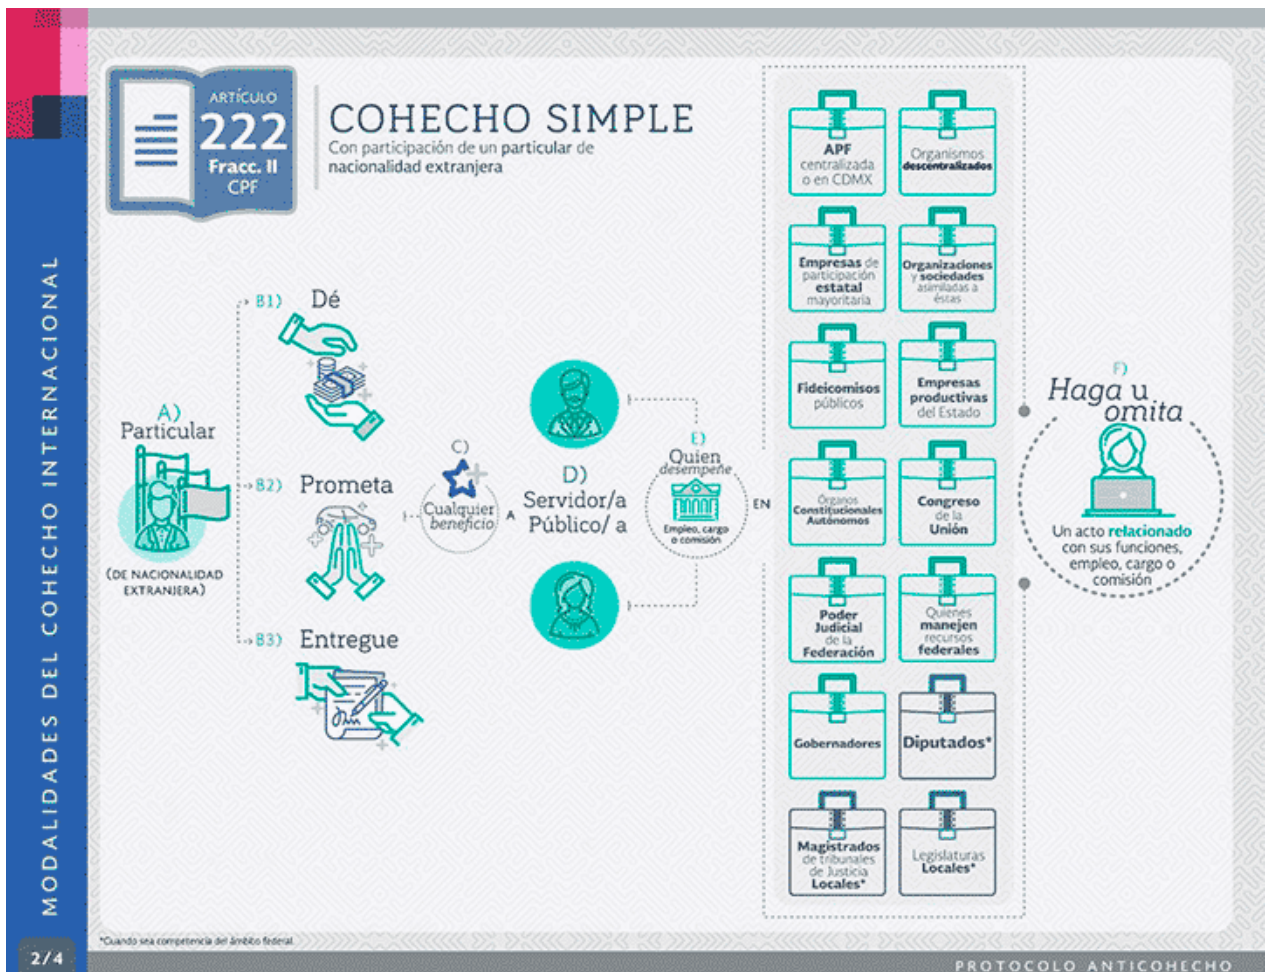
MODALIDADES DEL COHECHO INTERNACIONAL

ARTÍCULO
222
Fracc. II
CPF

COHECHO SIMPLE
Con participación de un particular de nacionalidad extranjera

A)
Particular
(DE NACIONALIDAD EXTRANJERA)

B1) Dé
B2) Prometa
B3) Entregue

C)
Cualquier beneficio

A

D)
Servidor/a Público/ a

E)
Quien desempeñe
Empleo, cargo o comisión

EN

APF centralizada o en CDMX
Organismos descentralizados
Empresas de participación estatal mayoritaria
Organizaciones y sociedades asimiladas a éstas
Fideicomisos públicos
Empresas productivas del Estado
Órganos Constitucionales Autónomos
Congreso de la Unión
Poder Judicial de la Federación
Quienes manejen recursos federales
Gobernadores
Diputados*
Magistrados de tribunales de Justicia Locales*
Legislaturas Locales*

F)
Haga u omita
Un acto relacionado con sus funciones, empleo, cargo o comisión

*Cuando sea competencia del ámbito federal.

2/4

PROTOCOLO ANTICOHECHO